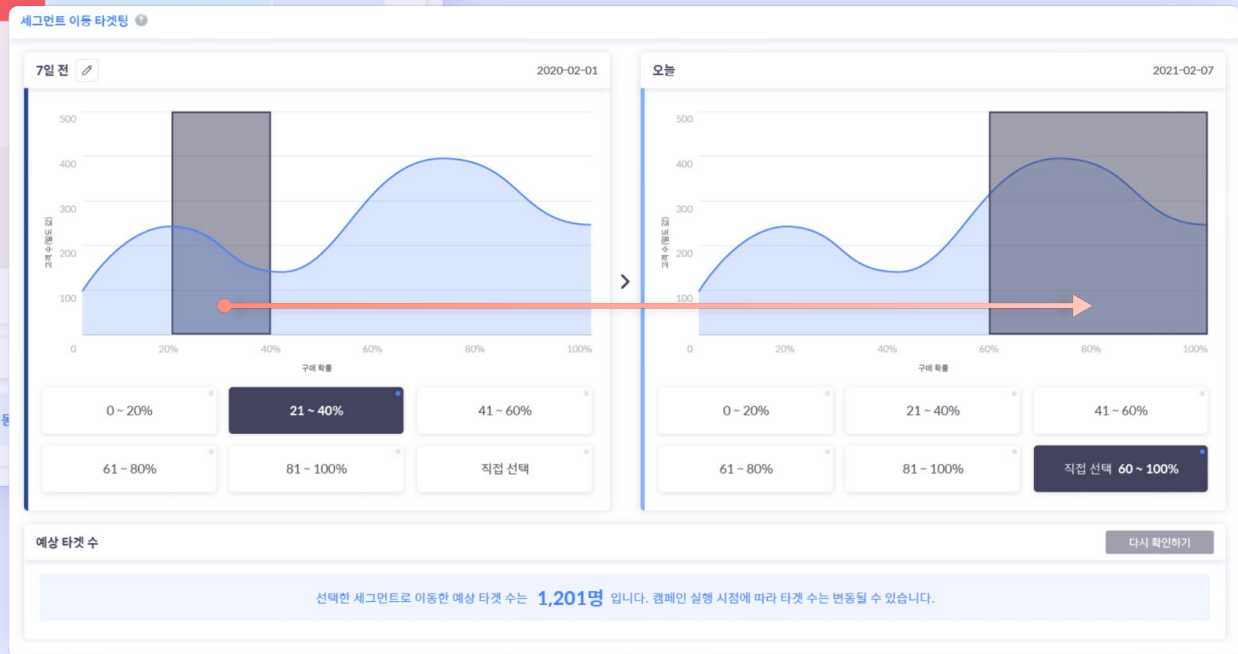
세그먼트 이동 타겟팅

7일 전
2020-02-01

500
400
300
200
100
0
고객 수(명)
20%
40%
60%
80%
100%
구매 확률

0 ~ 20%
21 ~ 40%
41 ~ 60%
61 ~ 80%
81 ~ 100%
직접 선택

오늘
2021-02-07

500
400
300
200
100
0
고객 수(명)
20%
40%
60%
80%
100%
구매 확률

0 ~ 20%
21 ~ 40%
41 ~ 60%
61 ~ 80%
81 ~ 100%
직접 선택 60 ~ 100%

예상 타겟 수
다시 확인하기

선택한 세그먼트로 이동한 예상 타겟 수는 1,201명 입니다. 캠페인 실행 시점에 따라 타겟 수는 변동될 수 있습니다.